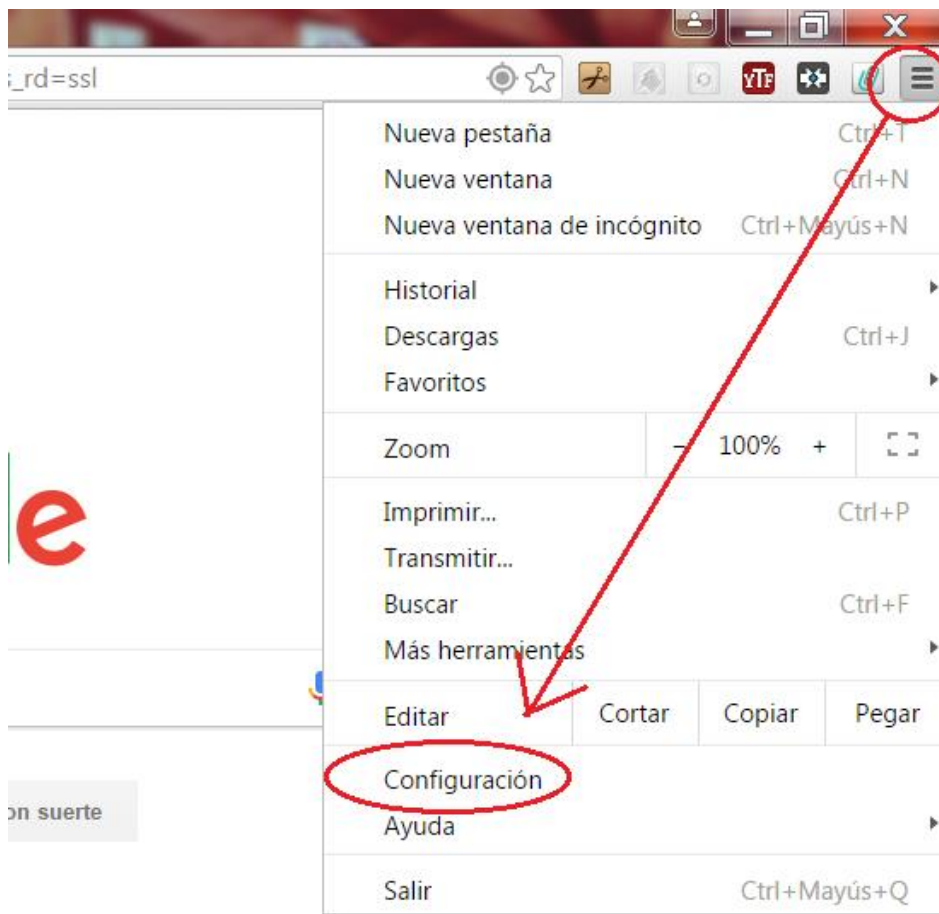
_rd=ssl

Nueva pestaña Ctrl+T
Nueva ventana Ctrl+N
Nueva ventana de incógnito Ctrl+Mayús+N

Historial
Descargas Ctrl+J
Favoritos

Zoom – 100% +

Imprimir... Ctrl+P
Transmitir...
Buscar Ctrl+F
Más herramientas

Editar Cortar Copiar Pegar

Configuración
Ayuda

Salir Ctrl+Mayús+Q

e

on suerte